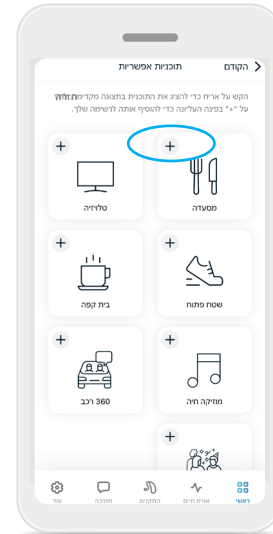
תוכניות אפשריות
הקודם

הקש על אריח כדי להציג את התוכנית בתצוגה מקדימה. **הקש** על "+" בפינה העליונה כדי להוסיף אותה לרשימה שלך.

+
טלוויזיה

+
מסעדה

+
בית קפה

+
שטח פתוח

+
360 רכב

+
מוזיקה חיה

+

עוד
תמיכה
התקנים
אורח חיים
ראשי